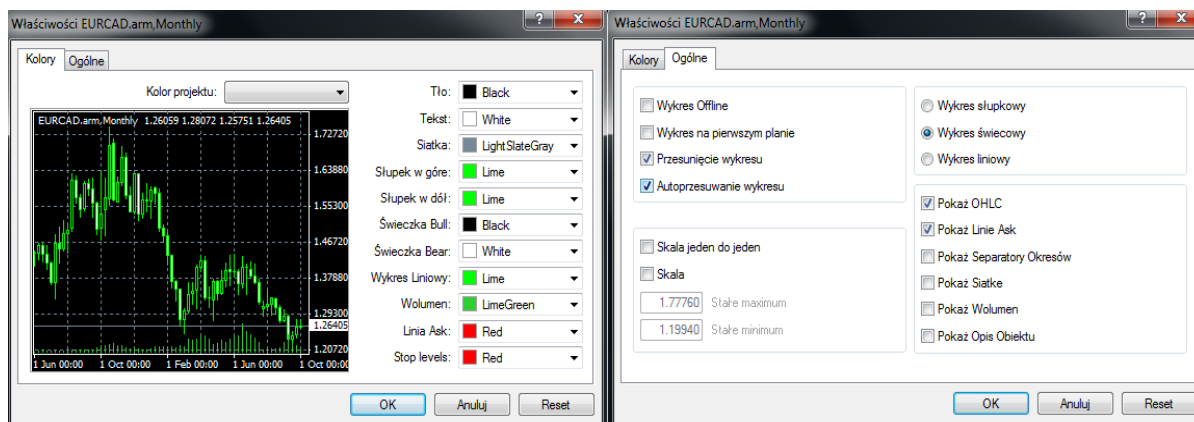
Właściwości EURCAD.arm,Monthly

?
X

Kolory
Ogólne

Kolor projektu:

EURCAD.arm,Monthly 1.26059 1.28072 1.25751 1.26405

1.72720
1.63880
1.55300
1.46720
1.37880
1.29300
1.26405
1.20720

1 Jun 00:00
1 Oct 00:00
1 Feb 00:00
1 Jun 00:00
1 Oct 00:00

Tło: Black
Tekst: White
Siatka: LightSlateGray
Słupek w góre: Lime
Słupek w dół: Lime
Świeczka Bull: Black
Świeczka Bear: White
Wykres Liniowy: Lime
Wolumen: LimeGreen
Linia Ask: Red
Stop levels: Red

OK
Anuluj
Reset

Właściwości EURCAD.arm,Monthly

?
X

Kolory
Ogólne

Wykres Offline
Wykres na pierwszym planie
Przesunięcie wykresu
Autoprzesuwanie wykresu

Skala jeden do jeden
Skala
1.77760 Stałe maximum
1.19940 Stałe minimum

Wykres słupkowy
Wykres świecowy
Wykres liniowy

Pokaż OHLC
Pokaż Linie Ask
Pokaż Separatory Okresów
Pokaż Siatke
Pokaż Wolumen
Pokaż Opis Obiektu

OK
Anuluj
Reset